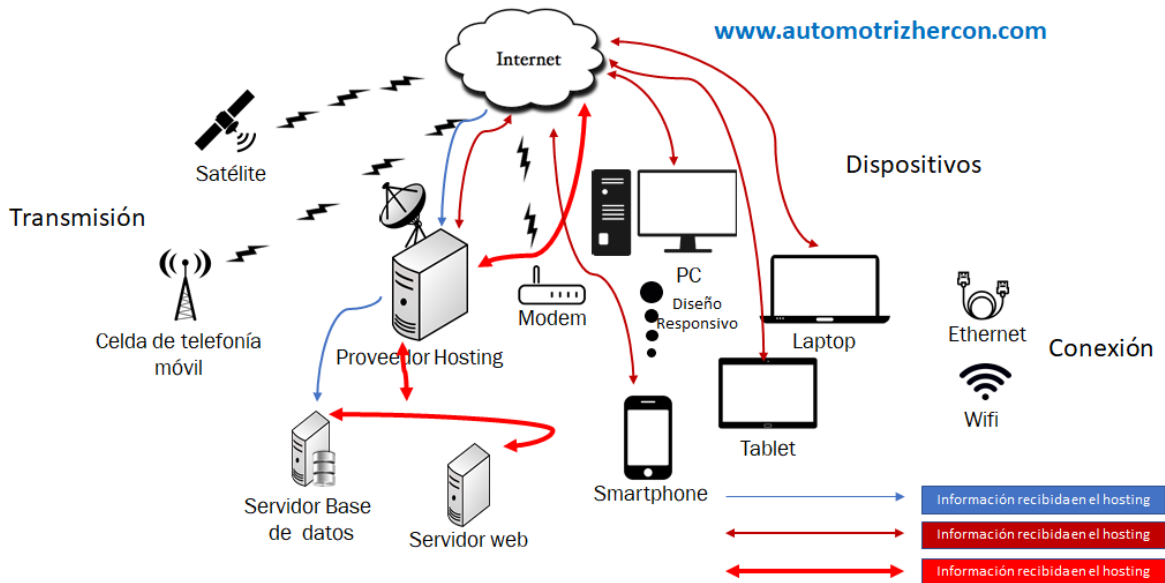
Internet

www.automotrizhercon.com

Satélite

Dispositivos

Transmisión

PC

Diseño Responsivo

Modem

Laptop

Ethernet

Conexión

Celda de telefonía móvil

Proveedor Hosting

Tablet

Wifi

Servidor Base de datos

Servidor web

Smartphone

Información recibida en el hosting

Información recibida en el hosting

Información recibida en el hosting